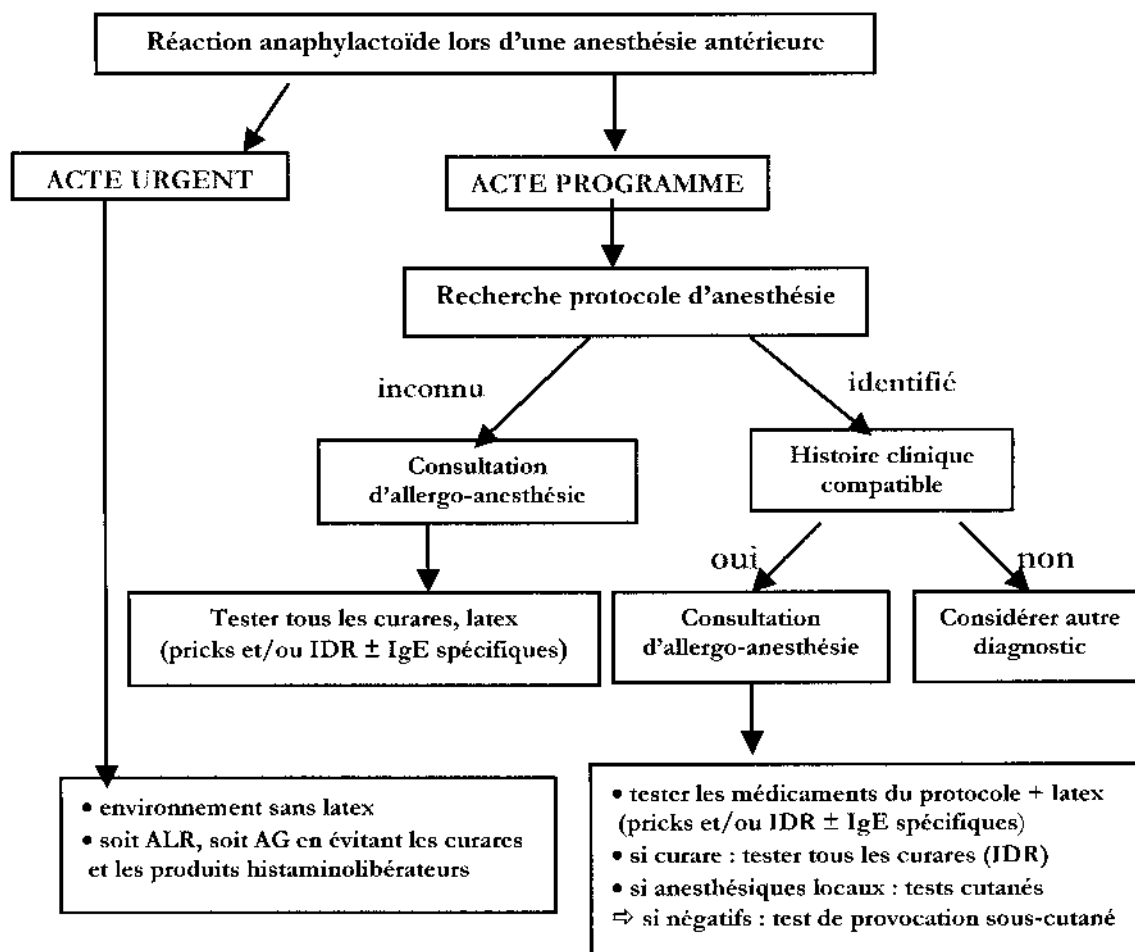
Réaction anaphylactoïde lors d'une anesthésie antérieure

ACTE URGENT

ACTE PROGRAMME

Recherche protocole d'anesthésie

inconnu

identifié

Consultation d'allergo-anesthésie

Histoire clinique compatible

oui

non

Tester tous les curares, latex (pricks et/ou IDR $\pm$ IgE spécifiques)

Consultation d'allergo-anesthésie

Considérer autre diagnostic

• environnement sans latex
• soit ALR, soit AG en évitant les curares et les produits histaminolibérateurs

• tester les médicaments du protocole + latex (pricks et/ou IDR $\pm$ IgE spécifiques)
• si curare : tester tous les curares (IDR)
• si anesthésiques locaux : tests cutanés
⇨ si négatifs : test de provocation sous-cutané